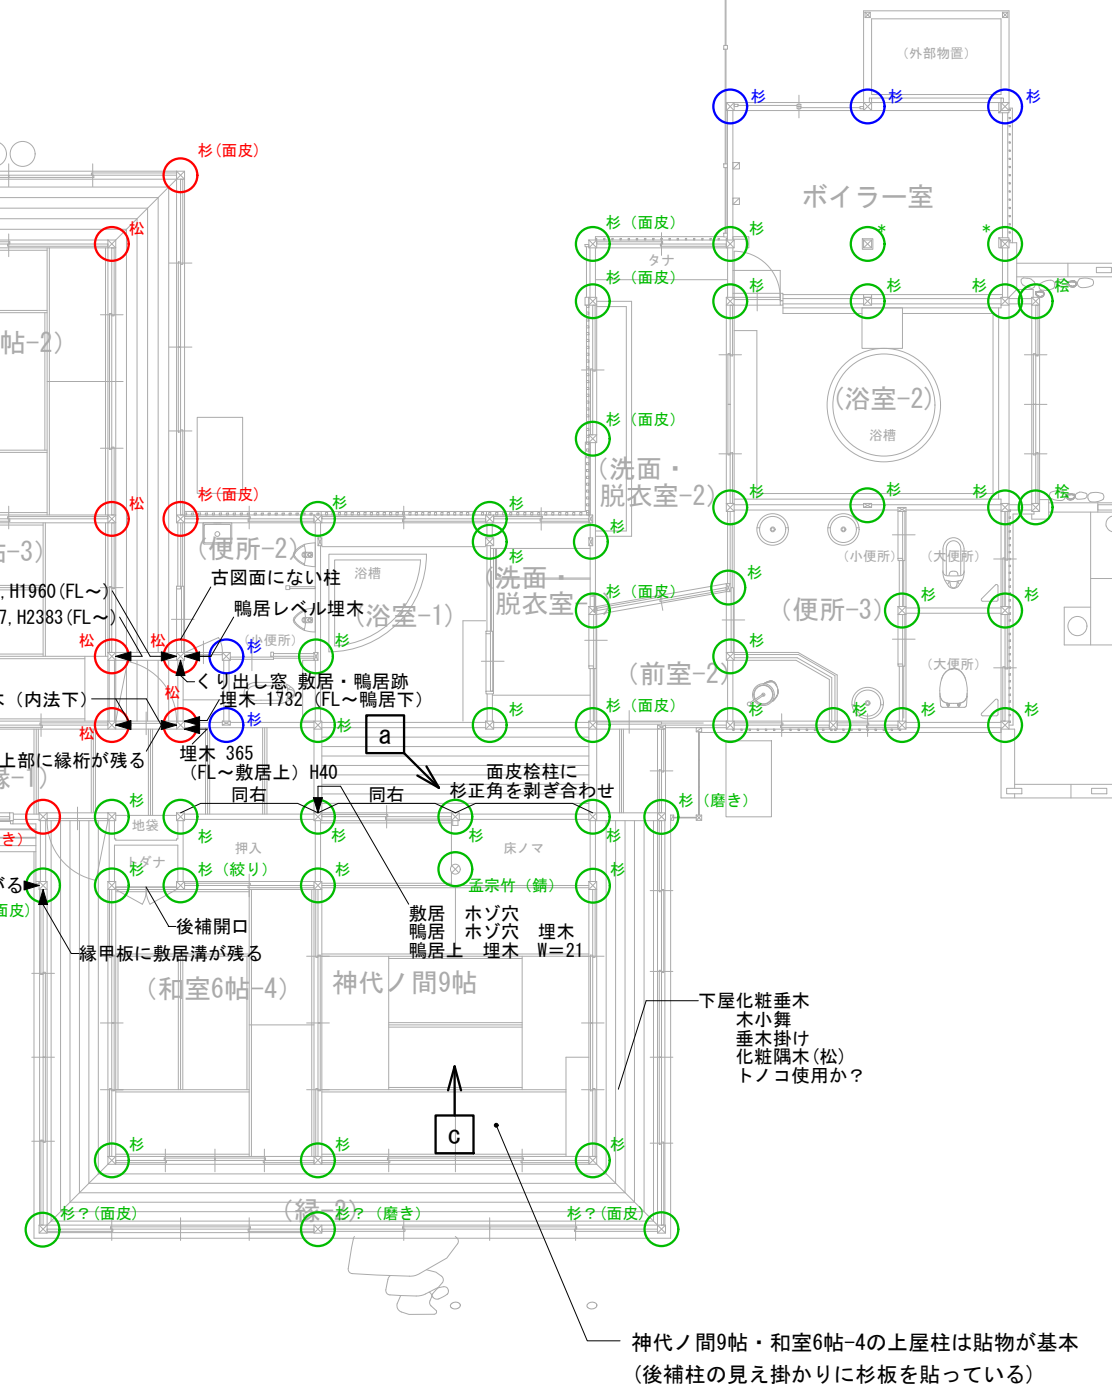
(外部物置)
杉
杉
杉
ボイラー室
杉(面皮)
松
杉 (面皮)
杉
*
*
杉 (面皮)
タナ
杉
杉
杉
桧
帖-2)
(浴室-2)
浴槽
杉 (面皮)
(洗面・脱衣室-2)
松
杉(面皮)
杉
杉
杉
杉
杉
桧
(便所-2)
杉
杉
(小便所)
(大便所)
古図面にない柱
浴槽
-3)
, H1960 (FL~)
7, H2383 (FL~)
鴨居レベル埋木
(浴室-1)
(洗面・脱衣室-1)
杉 (面皮)
杉
(便所-3)
杉
杉
松
松
杉
(小便所)
杉
杉
くり出し窓 敷居・鴨居跡
(前室-2)
(大便所)
(内法下)
松
埋木 1732 (FL~鴨居下)
杉
杉
杉
杉 (面皮)
杉
杉
杉
杉
松
杉
a
上部に縁桁が残る
埋木 365 (FL~敷居上) H40
面皮桧柱に杉正角を剥ぎ合わせ
同右
同右
杉
杉 (磨き)
杉
地袋
杉
杉
杉
き)
押入
床ノマ
タナ
杉
杉 (絞り)
杉
孟宗竹 (錆)
杉
る
面皮)
後補開口
縁甲板に敷居溝が残る
敷居 ホゾ穴
鴨居 ホゾ穴 埋木
鴨居上 埋木 W=21
(和室6帖-4)
神代ノ間9帖
下屋化粧垂木
木小舞
垂木掛け
化粧隅木(松)
トノコ使用か?
c
杉
杉
杉
(縁-2)
杉? (面皮)
杉? (磨き)
杉? (面皮)
神代ノ間9帖・和室6帖-4の上屋柱は貼物が基本
(後補柱の見え掛かりに杉板を貼っている)